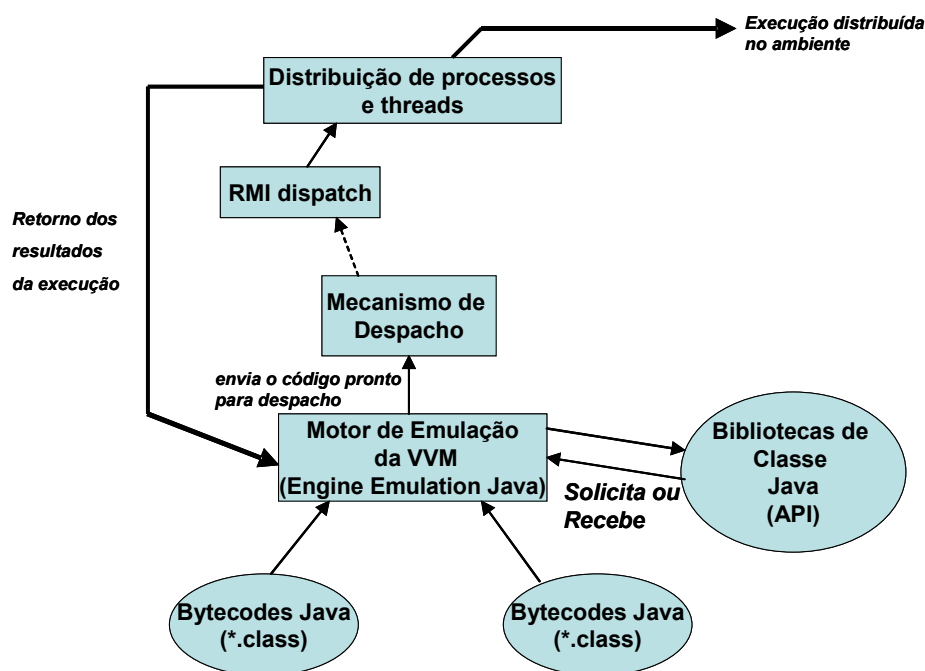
Execução distribuída no ambiente

Distribuição de processos e threads

RMI dispatch

Retorno dos resultados da execução

Mecanismo de Despacho

envia o código pronto para despacho

Motor de Emulação da VVM (Engine Emulation Java)

Bibliotecas de Classe Java (API)

Solicita ou Recebe

Bytecodes Java (*.class)

Bytecodes Java (*.class)